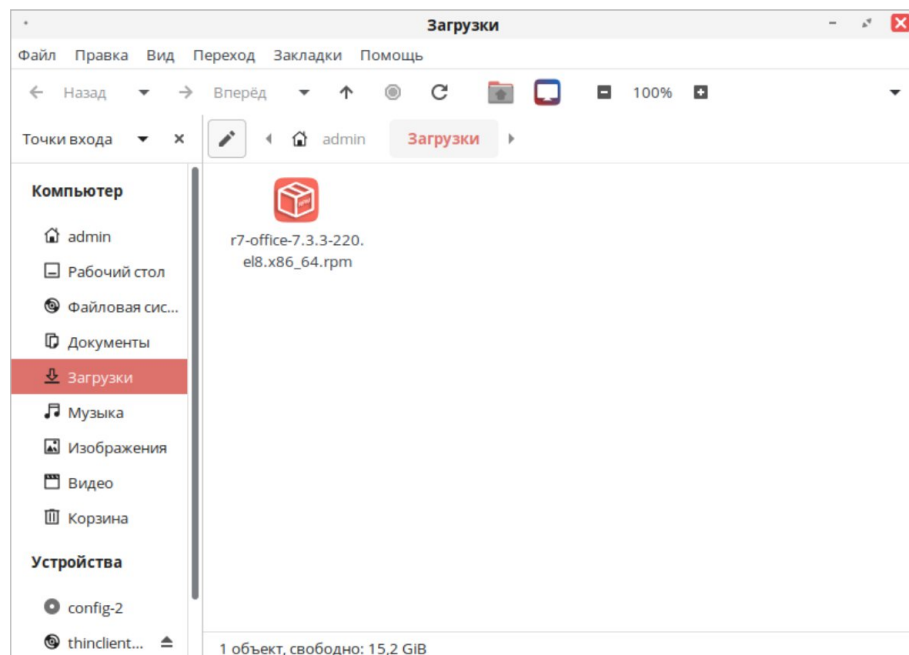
Загрузки

Файл Правка Вид Переход Закладки Помощь

Назад Вперёд 100%

Точки входа

admin Загрузки

r7-office-7.3.3-220.el8.x86_64.rpm

Компьютер

admin

Рабочий стол

Файловая сис...

Документы

Загрузки

Музыка

Изображения

Видео

Корзина

Устройства

config-2

thinclient...

1 объект, свободно: 15,2 GiB